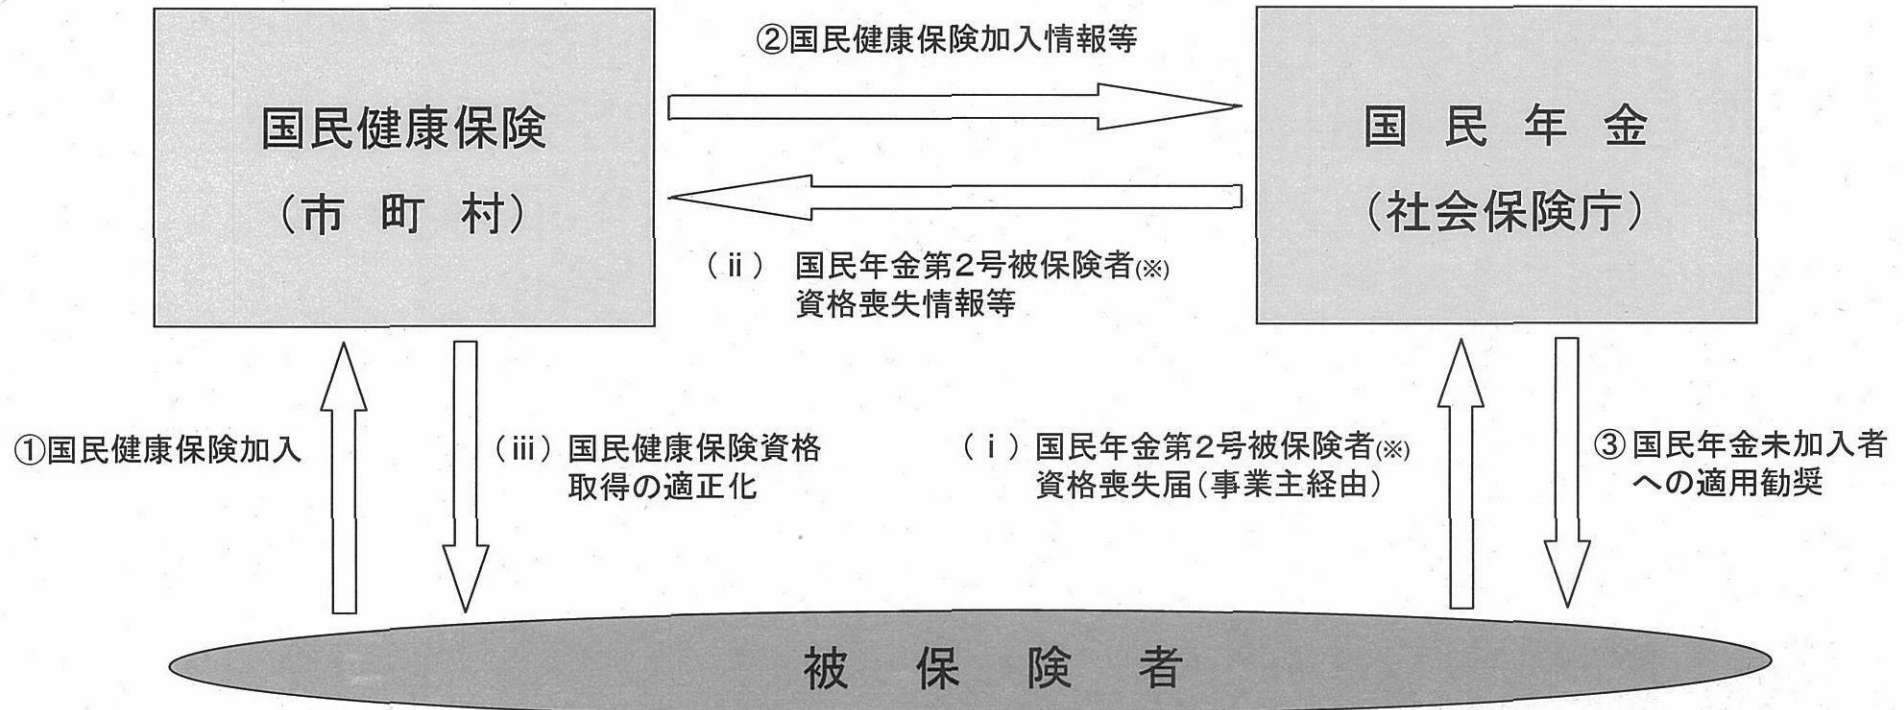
国民健康保険
（市 町 村）

②国民健康保険加入情報等

国 民 年 金
（社会保険庁）

（ⅱ） 国民年金第2号被保険者(※) 資格喪失情報等

①国民健康保険加入

（ⅲ）国民健康保険資格取得の適正化

（ⅰ）国民年金第2号被保険者(※) 資格喪失届（事業主経由）

③国民年金未加入者への適用勧奨

被 保 険 者